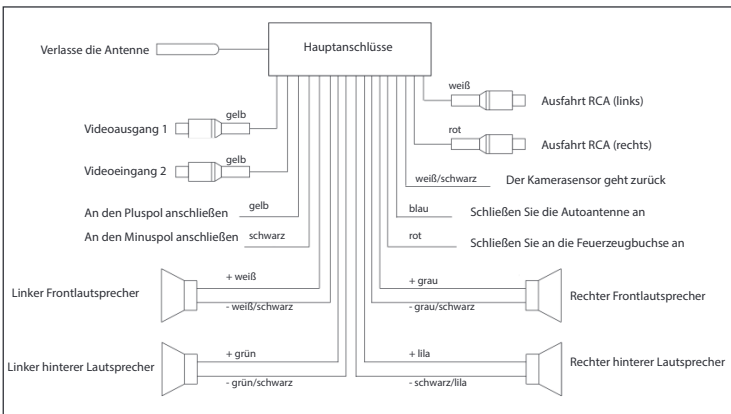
Verlasse die Antenne

Hauptanschlüsse

weiß

Ausfahrt RCA (links)

rot

Ausfahrt RCA (rechts)

gelb

Videoausgang 1

gelb

Videoeingang 2

weiß/schwarz

Der Kamerasensor geht zurück

gelb

An den Pluspol anschließen

blau

Schließen Sie die Autoantenne an

schwarz

An den Minuspol anschließen

rot

Schließen Sie an die Feuerzeugbuchse an

+ weiß

Linker Frontlautsprecher

- weiß/schwarz

+ grau

Rechter Frontlautsprecher

- grau/schwarz

+ grün

Linker hinterer Lautsprecher

- grün/schwarz

+ lila

Rechter hinterer Lautsprecher

- schwarz/lila